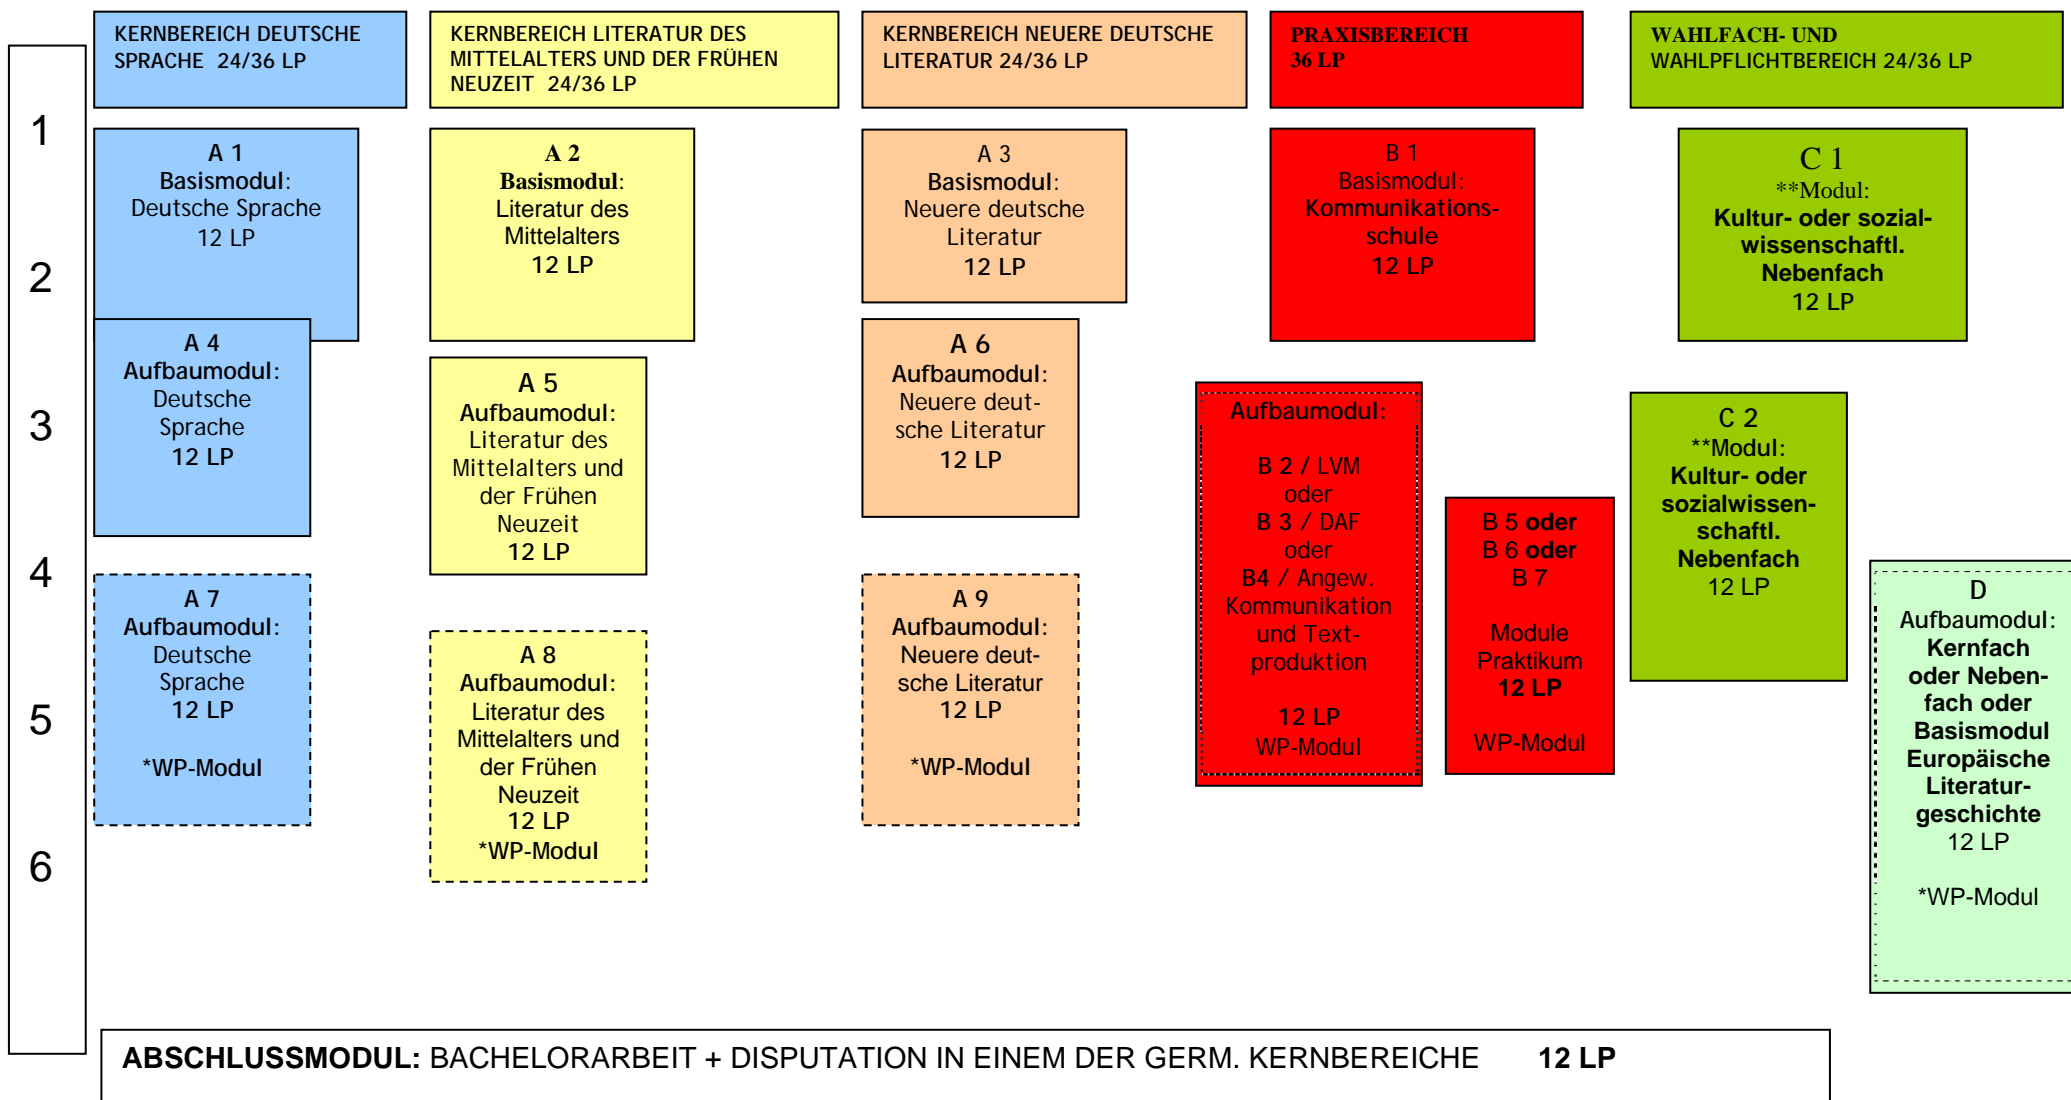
KERNBEREICH DEUTSCHE SPRACHE 24/36 LP

KERNBEREICH LITERATUR DES MITTELALTERS UND DER FRÜHEN NEUZEIT 24/36 LP

KERNBEREICH NEUERE DEUTSCHE LITERATUR 24/36 LP

PRAXISBEREICH 36 LP

WAHLFACH- UND WAHLPFLICHTBEREICH 24/36 LP

1
2
3
4
5
6

A 1
Basismodul:
Deutsche Sprache
12 LP

A 4
Aufbaumodul:
Deutsche Sprache
12 LP

A 7
Aufbaumodul:
Deutsche Sprache
12 LP

*WP-Modul

A 2
Basismodul:
Literatur des Mittelalters
12 LP

A 5
Aufbaumodul:
Literatur des Mittelalters und der Frühen Neuzeit
12 LP

A 8
Aufbaumodul:
Literatur des Mittelalters und der Frühen Neuzeit
12 LP
*WP-Modul

A 3
Basismodul:
Neuere deutsche Literatur
12 LP

A 6
Aufbaumodul:
Neuere deutsche Literatur
12 LP

A 9
Aufbaumodul:
Neuere deutsche Literatur
12 LP

*WP-Modul

B 1
Basismodul:
Kommunikationsschule
12 LP

Aufbaumodul:

B 2 / LVM
oder
B 3 / DAF
oder
B4 / Angew. Kommunikation und Textproduktion

12 LP
WP-Modul

B 5 oder
B 6 oder
B 7

Module Praktikum
12 LP

WP-Modul

C 1
**Modul:
Kultur- oder sozialwissenschaftl. Nebenfach
12 LP

C 2
**Modul:
Kultur- oder sozialwissenschaftl. Nebenfach
12 LP

D
Aufbaumodul:
Kernfach oder Nebenfach oder Basismodul Europäische Literaturgeschichte
12 LP

*WP-Modul

ABSCHLUSSMODUL: BACHELORARBEIT + DISPUTATION IN EINEM DER GERM. KERNBEREICHE 12 LP